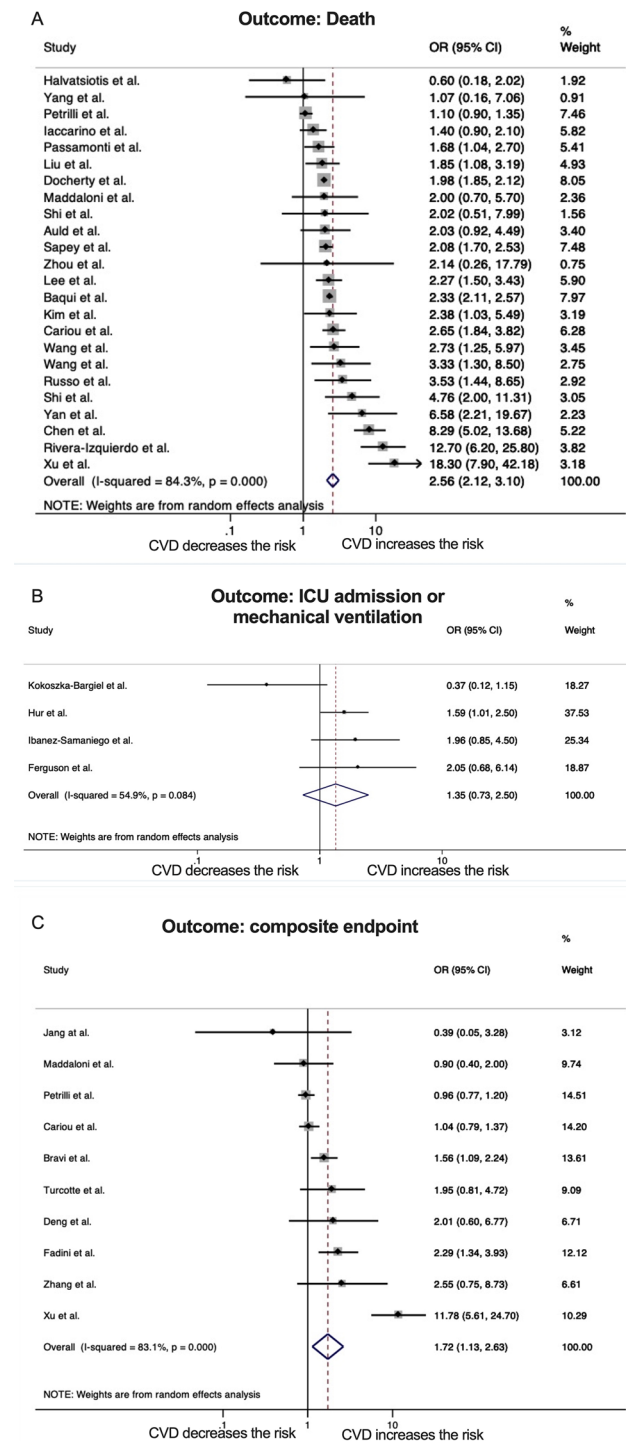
A

Outcome: Death

| Study | OR (95% CI) | % Weight |
|---|---|---|
| Halvatsiotis et al. | 0.60 (0.18, 2.02) | 1.92 |
| Yang et al. | 1.07 (0.16, 7.06) | 0.91 |
| Petrilli et al. | 1.10 (0.90, 1.35) | 7.46 |
| Iaccarino et al. | 1.40 (0.90, 2.10) | 5.82 |
| Passamonti et al. | 1.68 (1.04, 2.70) | 5.41 |
| Liu et al. | 1.85 (1.08, 3.19) | 4.93 |
| Docherty et al. | 1.98 (1.85, 2.12) | 8.05 |
| Maddaloni et al. | 2.00 (0.70, 5.70) | 2.36 |
| Shi et al. | 2.02 (0.51, 7.99) | 1.56 |
| Auld et al. | 2.03 (0.92, 4.49) | 3.40 |
| Sapey et al. | 2.08 (1.70, 2.53) | 7.48 |
| Zhou et al. | 2.14 (0.26, 17.79) | 0.75 |
| Lee et al. | 2.27 (1.50, 3.43) | 5.90 |
| Baqui et al. | 2.33 (2.11, 2.57) | 7.97 |
| Kim et al. | 2.38 (1.03, 5.49) | 3.19 |
| Cariou et al. | 2.65 (1.84, 3.82) | 6.28 |
| Wang et al. | 2.73 (1.25, 5.97) | 3.45 |
| Wang et al. | 3.33 (1.30, 8.50) | 2.75 |
| Russo et al. | 3.53 (1.44, 8.65) | 2.92 |
| Shi et al. | 4.76 (2.00, 11.31) | 3.05 |
| Yan et al. | 6.58 (2.21, 19.67) | 2.23 |
| Chen et al. | 8.29 (5.02, 13.68) | 5.22 |
| Rivera-Izquierdo et al. | 12.70 (6.20, 25.80) | 3.82 |
| Xu et al. | 18.30 (7.90, 42.18) | 3.18 |
| Overall (I-squared = 84.3%, p = 0.000) | 2.56 (2.12, 3.10) | 100.00 |

NOTE: Weights are from random effects analysis

.1 1 10

CVD decreases the risk CVD increases the risk

B

Outcome: ICU admission or mechanical ventilation

| Study | OR (95% CI) | % Weight |
|---|---|---|
| Kokoszka-Bargiel et al. | 0.37 (0.12, 1.15) | 18.27 |
| Hur et al. | 1.59 (1.01, 2.50) | 37.53 |
| Ibanez-Samaniego et al. | 1.96 (0.85, 4.50) | 25.34 |
| Ferguson et al. | 2.05 (0.68, 6.14) | 18.87 |
| Overall (I-squared = 54.9%, p = 0.084) | 1.35 (0.73, 2.50) | 100.00 |

NOTE: Weights are from random effects analysis

.1 1 10

CVD decreases the risk CVD increases the risk

C

Outcome: composite endpoint

| Study | OR (95% CI) | % Weight |
|---|---|---|
| Jang at al. | 0.39 (0.05, 3.28) | 3.12 |
| Maddaloni et al. | 0.90 (0.40, 2.00) | 9.74 |
| Petrilli et al. | 0.96 (0.77, 1.20) | 14.51 |
| Cariou et al. | 1.04 (0.79, 1.37) | 14.20 |
| Bravi et al. | 1.56 (1.09, 2.24) | 13.61 |
| Turcotte et al. | 1.95 (0.81, 4.72) | 9.09 |
| Deng et al. | 2.01 (0.60, 6.77) | 6.71 |
| Fadini et al. | 2.29 (1.34, 3.93) | 12.12 |
| Zhang et al. | 2.55 (0.75, 8.73) | 6.61 |
| Xu et al. | 11.78 (5.61, 24.70) | 10.29 |
| Overall (I-squared = 83.1%, p = 0.000) | 1.72 (1.13, 2.63) | 100.00 |

NOTE: Weights are from random effects analysis

.1 1 10

CVD decreases the risk CVD increases the risk